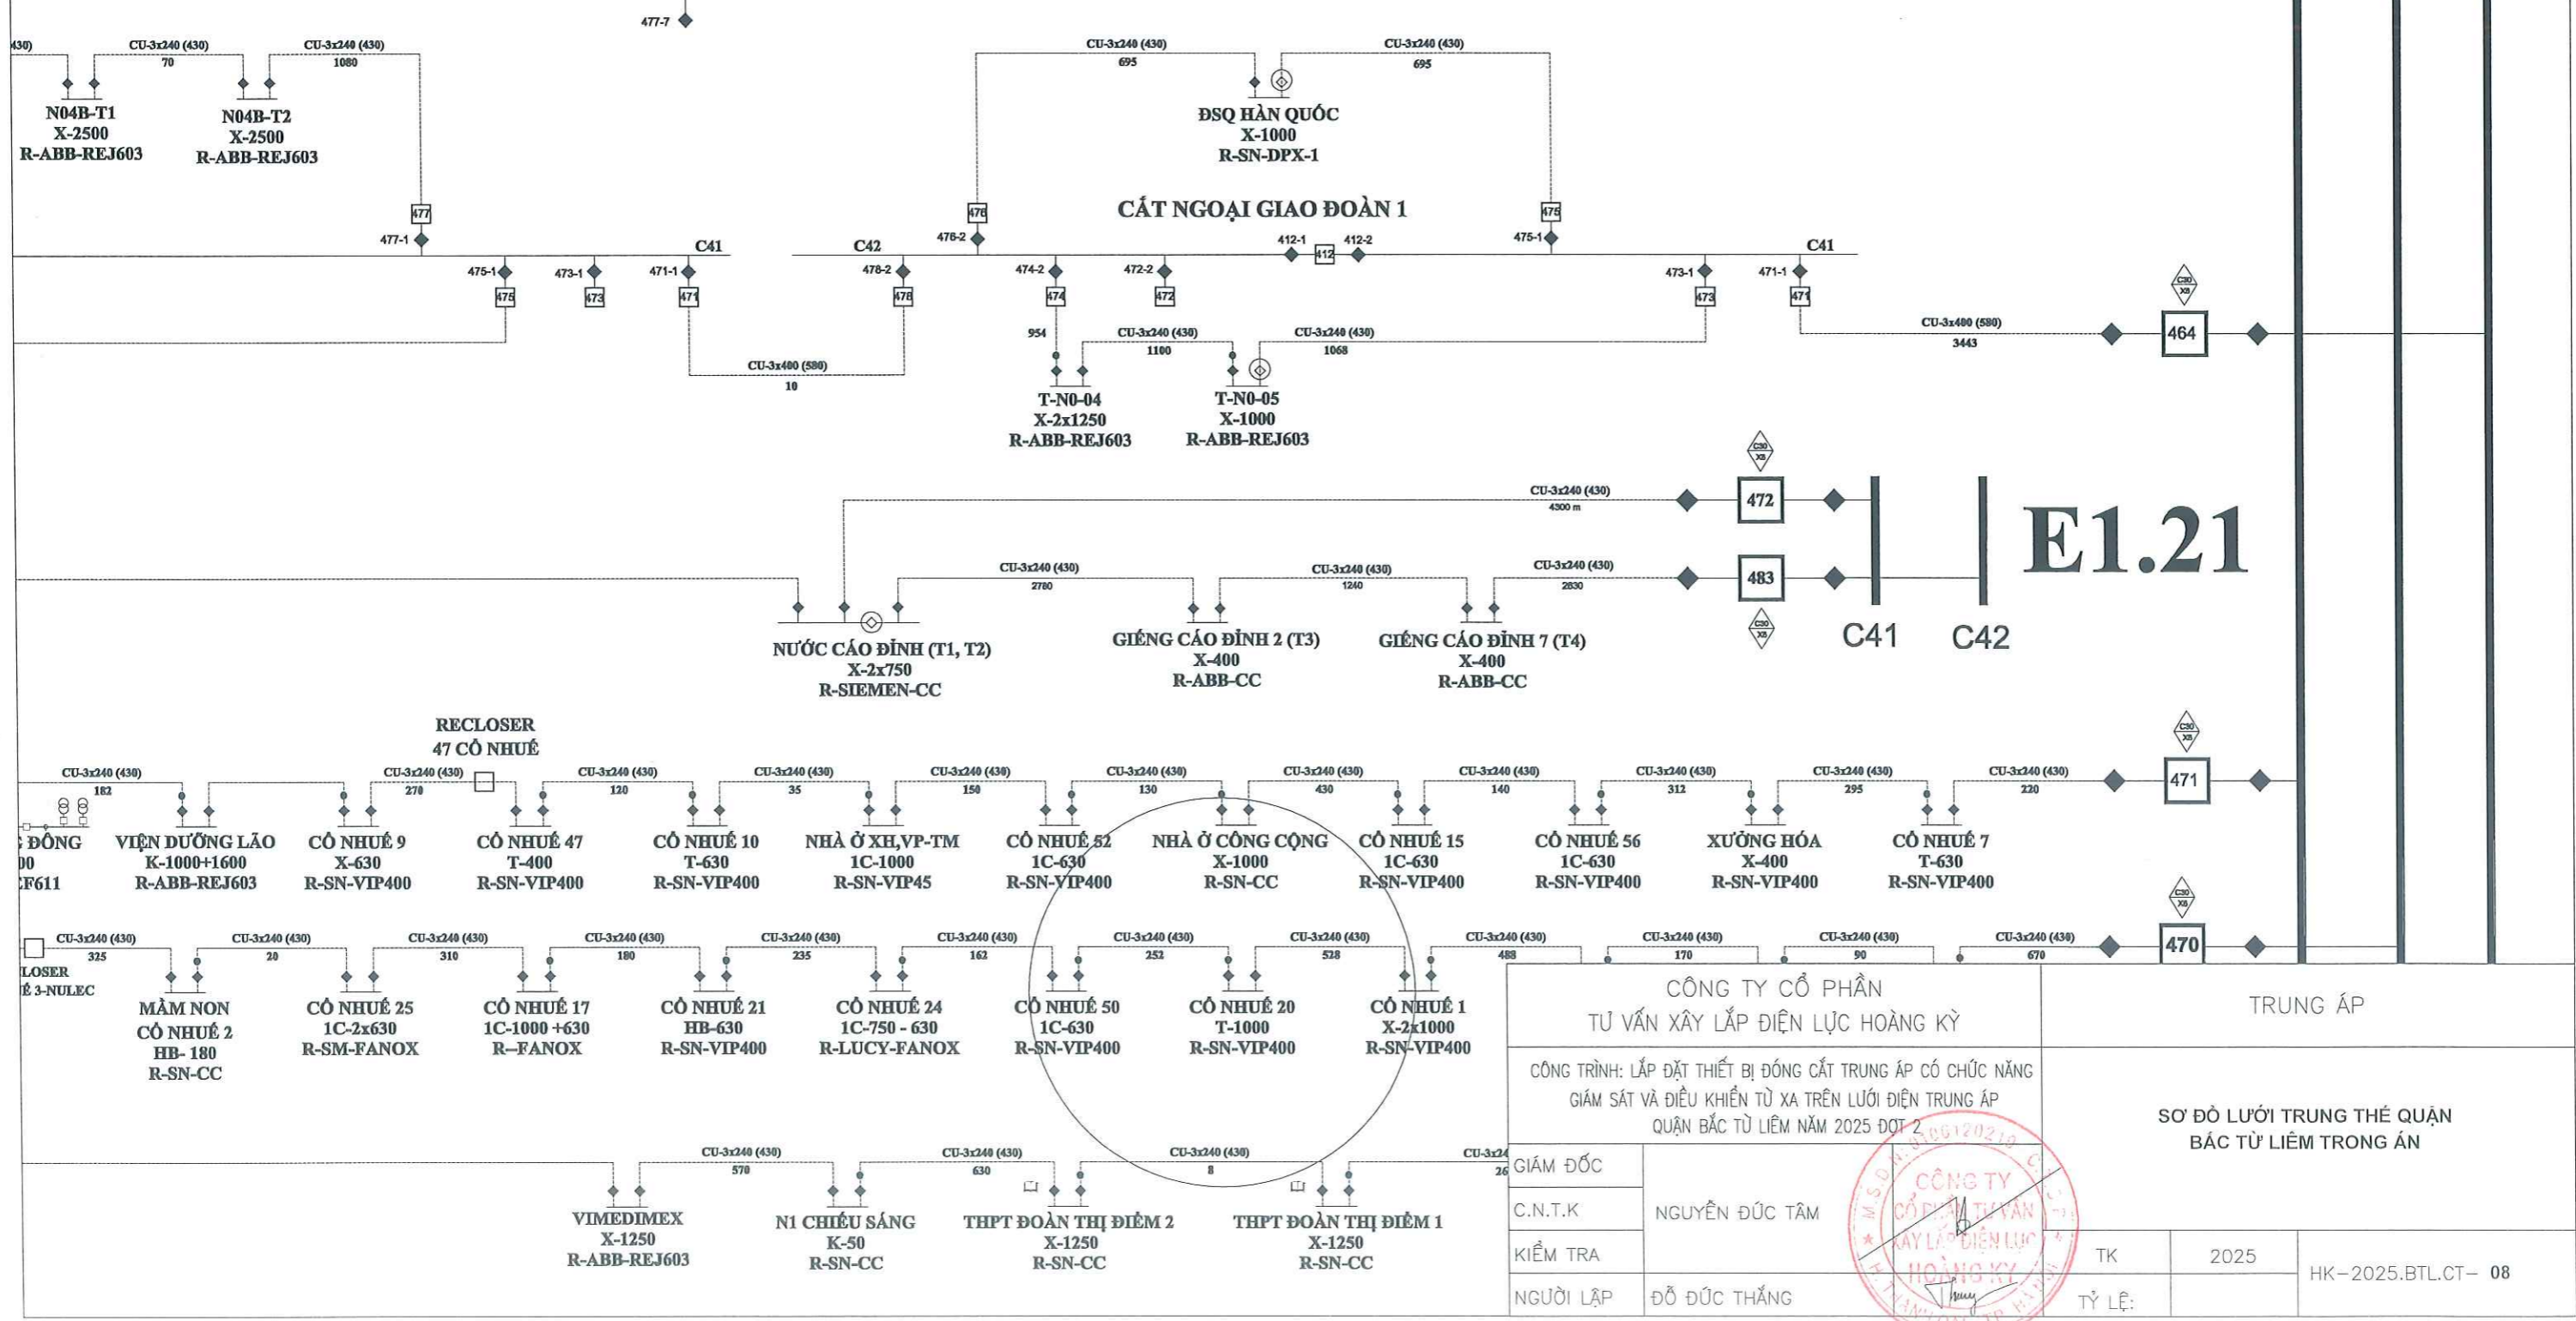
477-7

430) CU-3x240 (430) 70 CU-3x240 (430) 1080

N04B-T1
X-2500
R-ABB-REJ603

N04B-T2
X-2500
R-ABB-REJ603

477
477-1

CU-3x240 (430) 695 CU-3x240 (430) 695

ĐSQ HÀN QUỐC
X-1000
R-SN-DPX-1

CẮT NGOẠI GIAO ĐOÀN 1

476 476-2 475 475-1 412-1 412 412-2

C41 C42 C41

475-1 475 473-1 473 471-1 471 478-2 478 474-2 474 472-2 472 473-1 473 471-1 471

954 CU-3x240 (430) 1100 CU-3x240 (430) 1068

CU-3x400 (580) 10

T-N0-04
X-2x1250
R-ABB-REJ603

T-N0-05
X-1000
R-ABB-REJ603

CU-3x400 (580) 3443

C30 X8 464

C30 X8

CU-3x240 (430) 4300 m 472

CU-3x240 (430) 2780 CU-3x240 (430) 1240 CU-3x240 (430) 2830 483

C30 X8

C41 C42

E1.21

NƯỚC CÁO ĐỈNH (T1, T2)
X-2x750
R-SIEMEN-CC

GIẾNG CÁO ĐỈNH 2 (T3)
X-400
R-ABB-CC

GIẾNG CÁO ĐỈNH 7 (T4)
X-400
R-ABB-CC

RECLOSER
47 CỔ NHUẾ

CU-3x240 (430) 182 CU-3x240 (430) 270 CU-3x240 (430) 120 CU-3x240 (430) 35 CU-3x240 (430) 150 CU-3x240 (430) 130 CU-3x240 (430) 430 CU-3x240 (430) 140 CU-3x240 (430) 312 CU-3x240 (430) 295 CU-3x240 (430) 220

C30 X8 471

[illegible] ĐỒNG
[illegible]00
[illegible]CF611

VIỆN DƯỠNG LÃO
K-1000+1600
R-ABB-REJ603

CỔ NHUẾ 9
X-630
R-SN-VIP400

CỔ NHUẾ 47
T-400
R-SN-VIP400

CỔ NHUẾ 10
T-630
R-SN-VIP400

NHÀ Ở XH,VP-TM
1C-1000
R-SN-VIP45

CỔ NHUẾ 52
1C-630
R-SN-VIP400

NHÀ Ở CÔNG CỘNG
X-1000
R-SN-CC

CỔ NHUẾ 15
1C-630
R-SN-VIP400

CỔ NHUẾ 56
1C-630
R-SN-VIP400

XƯỞNG HÓA
X-400
R-SN-VIP400

CỔ NHUẾ 7
T-630
R-SN-VIP400

CU-3x240 (430) 325 CU-3x240 (430) 20 CU-3x240 (430) 310 CU-3x240 (430) 180 CU-3x240 (430) 235 CU-3x240 (430) 162 CU-3x240 (430) 252 CU-3x240 (430) 528 CU-3x240 (430) 488 CU-3x240 (430) 170 CU-3x240 (430) 90 CU-3x240 (430) 670

C30 X8 470

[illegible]LOSER
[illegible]Ế 3-NULEC

MẦM NON
CỔ NHUẾ 2
HB- 180
R-SN-CC

CỔ NHUẾ 25
1C-2x630
R-SM-FANOX

CỔ NHUẾ 17
1C-1000 +630
R--FANOX

CỔ NHUẾ 21
HB-630
R-SN-VIP400

CỔ NHUẾ 24
1C-750 - 630
R-LUCY-FANOX

CỔ NHUẾ 50
1C-630
R-SN-VIP400

CỔ NHUẾ 20
T-1000
R-SN-VIP400

CỔ NHUẾ 1
X-2x1000
R-SN-VIP400

CU-3x240 (430) 570 CU-3x240 (430) 630 CU-3x240 (430) 8 CU-3x24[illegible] 26

VIMEDIMEX
X-1250
R-ABB-REJ603

N1 CHIẾU SÁNG
K-50
R-SN-CC

THPT ĐOÀN THỊ ĐIỂM 2
X-1250
R-SN-CC

THPT ĐOÀN THỊ ĐIỂM 1
X-1250
R-SN-CC

| CÔNG TY CỔ PHẦN TƯ VẤN XÂY LẮP ĐIỆN LỰC HOÀNG KỲ | | TRUNG ÁP | |
|---|---|---|---|
| CÔNG TRÌNH: LẮP ĐẶT THIẾT BỊ ĐÓNG CẮT TRUNG ÁP CÓ CHỨC NĂNG GIÁM SÁT VÀ ĐIỀU KHIỂN TỪ XA TRÊN LƯỚI ĐIỆN TRUNG ÁP QUẬN BẮC TỪ LIÊM NĂM 2025 ĐỢT 2 | | SƠ ĐỒ LƯỚI TRUNG THẾ QUẬN BẮC TỪ LIÊM TRONG ÁN | |
| GIÁM ĐỐC | | | |
| C.N.T.K | NGUYỄN ĐỨC TÂM | | |
| KIỂM TRA | | TK 2025 | HK-2025.BTL.CT- 08 |
| NGƯỜI LẬP | ĐỖ ĐỨC THẮNG | TỶ LỆ: | |

CÔNG TY CỔ PHẦN TƯ VẤN XÂY LẮP ĐIỆN LỰC HOÀNG KỲ